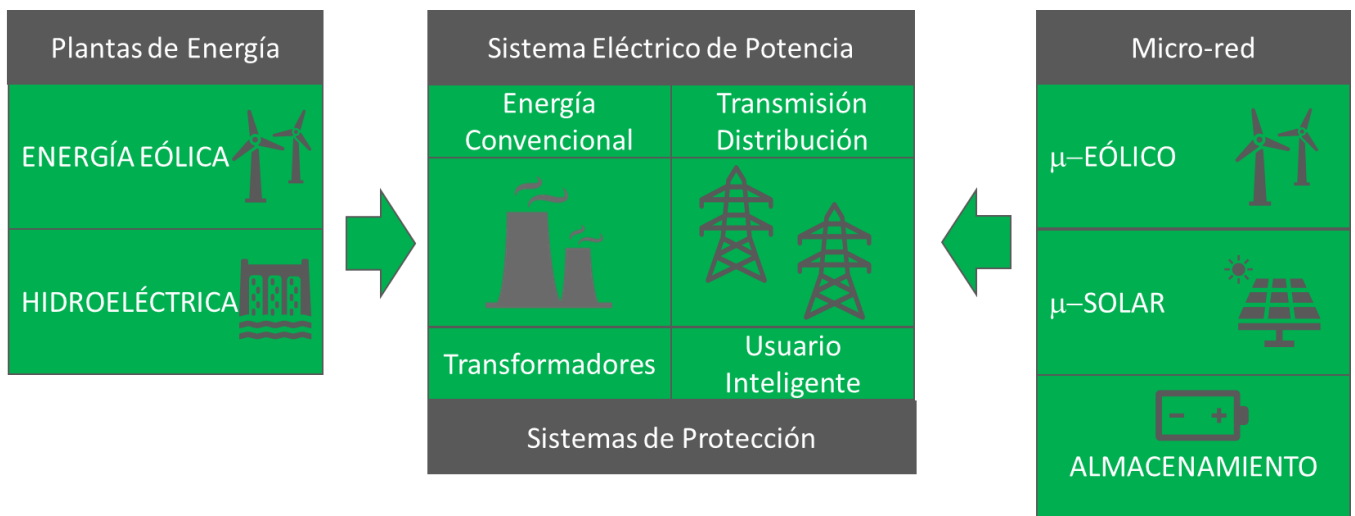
Plantas de Energía

ENERGÍA EÓLICA

HIDROELÉCTRICA

Sistema Eléctrico de Potencia

Energía Convencional

Transmisión Distribución

Transformadores

Usuario Inteligente

Sistemas de Protección

Micro-red

μ–EÓLICO

μ–SOLAR

– +

ALMACENAMIENTO